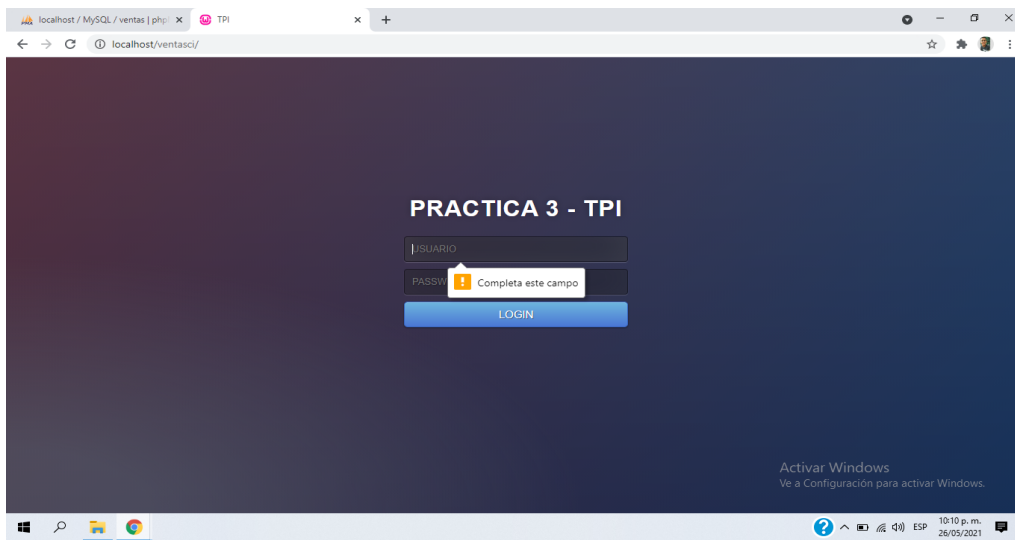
localhost / MySQL / ventas | php ×

TPI ×

+

localhost/ventasci/

PRACTICA 3 - TPI

USUARIO

PASSW

Completa este campo

LOGIN

Activar Windows
Ve a Configuración para activar Windows.

ESP

10:10 p. m.
26/05/2021